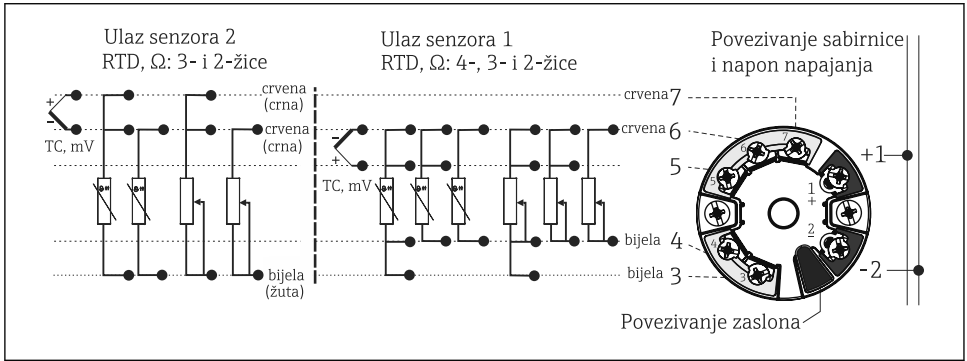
Ulaz senzora 2
RTD, Ω: 3- i 2-žice

Ulaz senzora 1
RTD, Ω: 4-, 3- i 2-žice

Povezivanje sabirnice i napon napajanja

+
-
TC, mV

crvena (crna)
crvena (crna)
bijela (žuta)

TC, mV
+
-

crvena 7
crvena 6
5
bijela 4
bijela 3

7
6
5
4
3
1
+
2
-

+1
-2

Povezivanje zaslona